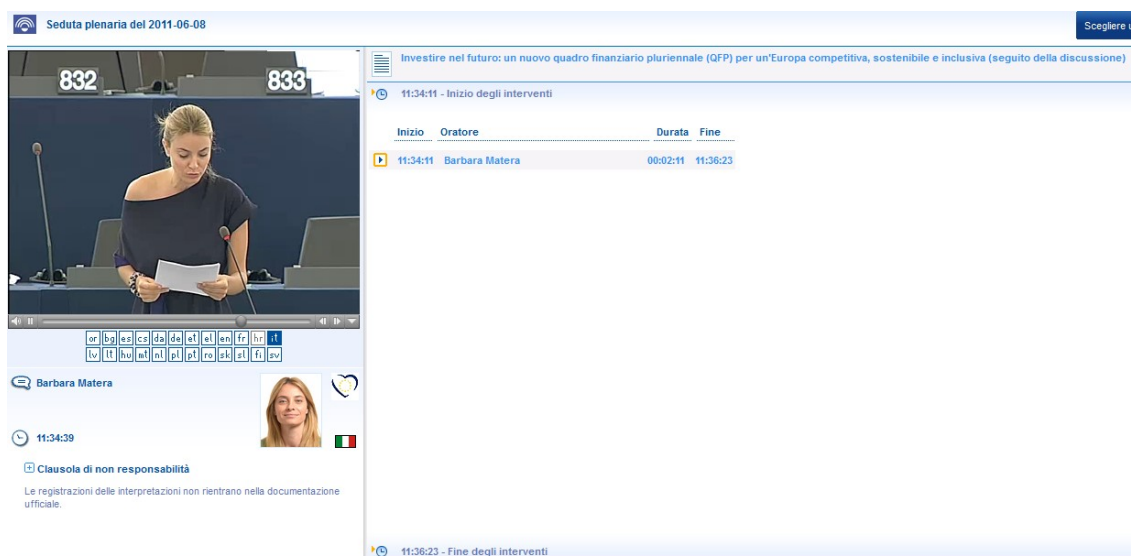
Seduta plenaria del 2011-06-08

Scegliere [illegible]

832 833

or bg es cs da de et el en fr hr it
lv lt hu mt nl pl pt ro sk sl fi sv

Barbara Matera

11:34:39

Clausola di non responsabilità

Le registrazioni delle interpretazioni non rientrano nella documentazione ufficiale.

Investire nel futuro: un nuovo quadro finanziario pluriennale (QFP) per un'Europa competitiva, sostenibile e inclusiva (seguito della discussione)

11:34:11 - Inizio degli interventi

| Inizio | Oratore | Durata | Fine |
|---|---|---|---|
| 11:34:11 | Barbara Matera | 00:02:11 | 11:36:23 |

11:36:23 - Fine degli interventi